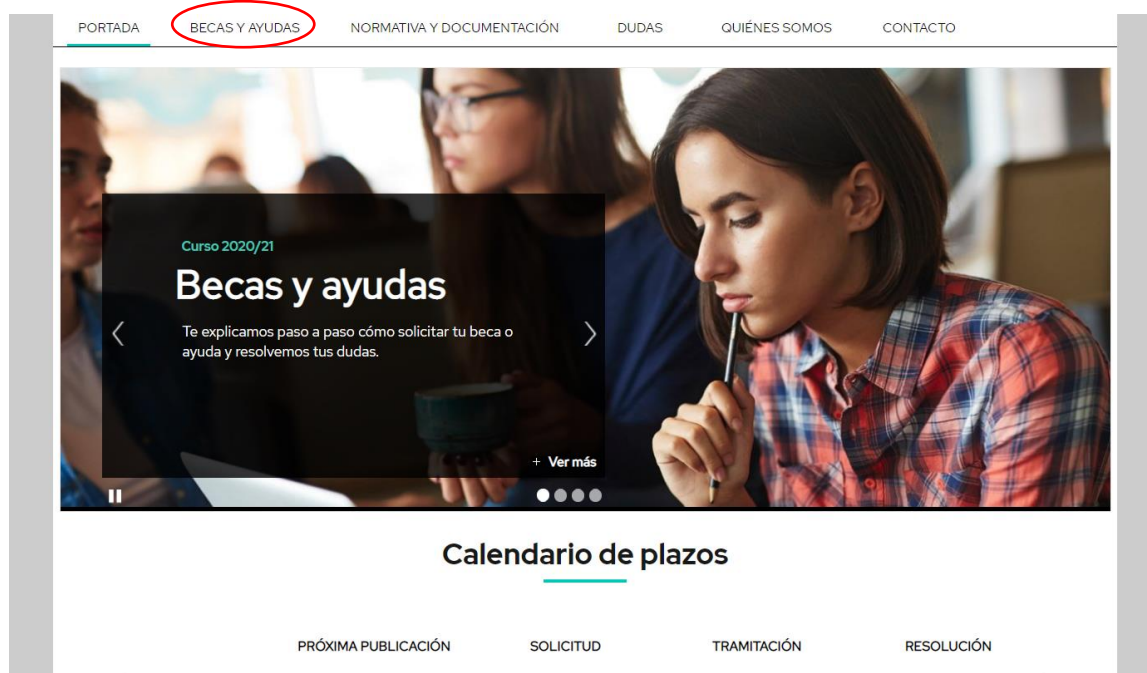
PORTADA BECAS Y AYUDAS NORMATIVA Y DOCUMENTACIÓN DUDAS QUIÉNES SOMOS CONTACTO

Curso 2020/21

Becas y ayudas

Te explicamos paso a paso cómo solicitar tu beca o ayuda y resolvemos tus dudas.

+ Ver más

Calendario de plazos

PRÓXIMA PUBLICACIÓN SOLICITUD TRAMITACIÓN RESOLUCIÓN